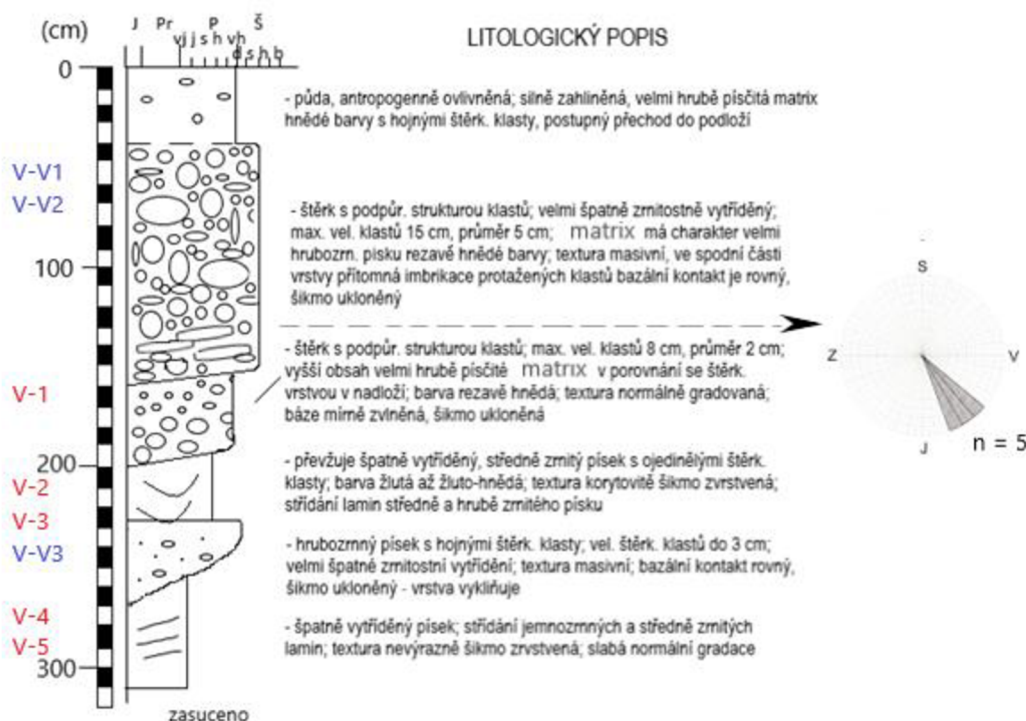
(cm)

J Pr P Š
vj j s h vh d s h b

LITOLOGICKÝ POPIS

0

- půda, antropogenně ovlivněná; silně zahliněná, velmi hrubě písčitá matrix hnědé barvy s hojnými štěrk. klasty, postupný přechod do podloží

V-V1
V-V2

- štěrk s podpůr. strukturou klastů; velmi špatně zrnitostně vytříděný; max. vel. klastů 15 cm, průměr 5 cm; matrix má charakter velmi hrubozrn. písku rezavě hnědé barvy; textura masivní, ve spodní části vrstvy přítomná imbrikace protažených klastů bazální kontakt je rovný, šikmo ukloněný

100

S
Z V
J
n = 5

- štěrk s podpůr. strukturou klastů; max. vel. klastů 8 cm, průměr 2 cm; vyšší obsah velmi hrubě písčité matrix v porovnání se štěrk. vrstvou v nadloží; barva rezavě hnědá; textura normálně gradovaná; báze mírně zvlněná, šikmo ukloněná

V-1

200

- převžuje špatně vytříděný, středně zrnitý písek s ojedinělými štěrk. klasty; barva žlutá až žluto-hnědá; textura korytovitě šikmo zvrstvená; střídání lamin středně a hrubě zrnitého písku

V-2
V-3
V-V3

- hrubozrnný písek s hojnými štěrk. klasty; vel. štěrk. klastů do 3 cm; velmi špatně zrnitostní vytřídění; textura masivní; bazální kontakt rovný, šikmo ukloněný - vrstva vykliňuje

V-4
V-5

- špatně vytříděný písek; střídání jemnozrnných a středně zrnitých lamin; textura nevýrazně šikmo zrvstvená; slabá normální gradace

300

zasuceno